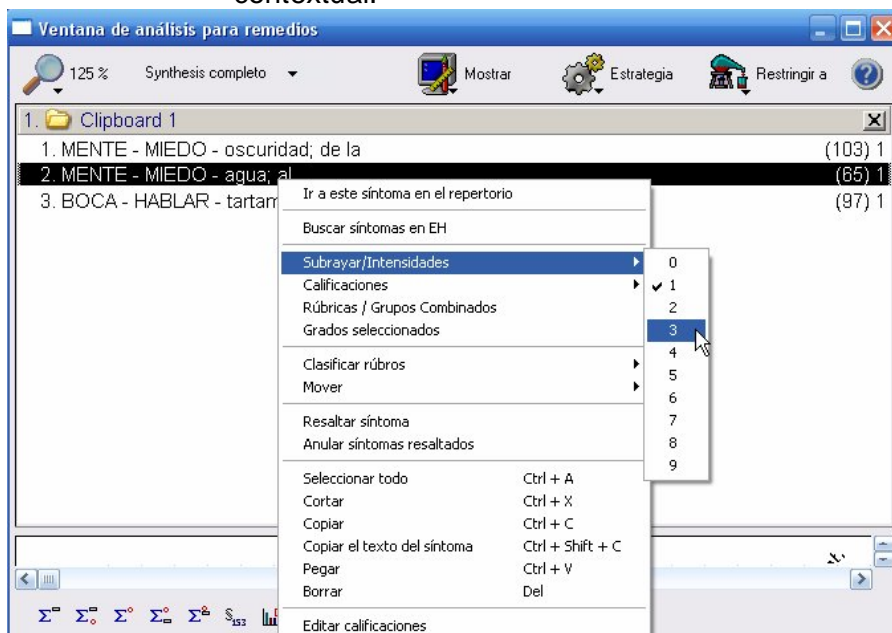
contextual.

Ventana de análisis para remedios

125 % Synthesis completo Mostrar Estrategia Restringir a

1. Clipboard 1

1. MENTE - MIEDO - oscuridad; de la (103) 1
2. MENTE - MIEDO - agua; al (65) 1
3. BOCA - HABLAR - tartam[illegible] (97) 1

Ir a este síntoma en el repertorio
Buscar síntomas en EH
Subrayar/Intensidades
Calificaciones
Rúbricas / Grupos Combinados
Grados seleccionados
Clasificar rúbros
Mover
Resaltar síntoma
Anular síntomas resaltados
Seleccionar todo Ctrl + A
Cortar Ctrl + X
Copiar Ctrl + C
Copiar el texto del síntoma Ctrl + Shift + C
Pegar Ctrl + V
Borrar Del
Editar calificaciones

0
1
2
3
4
5
6
7
8
9